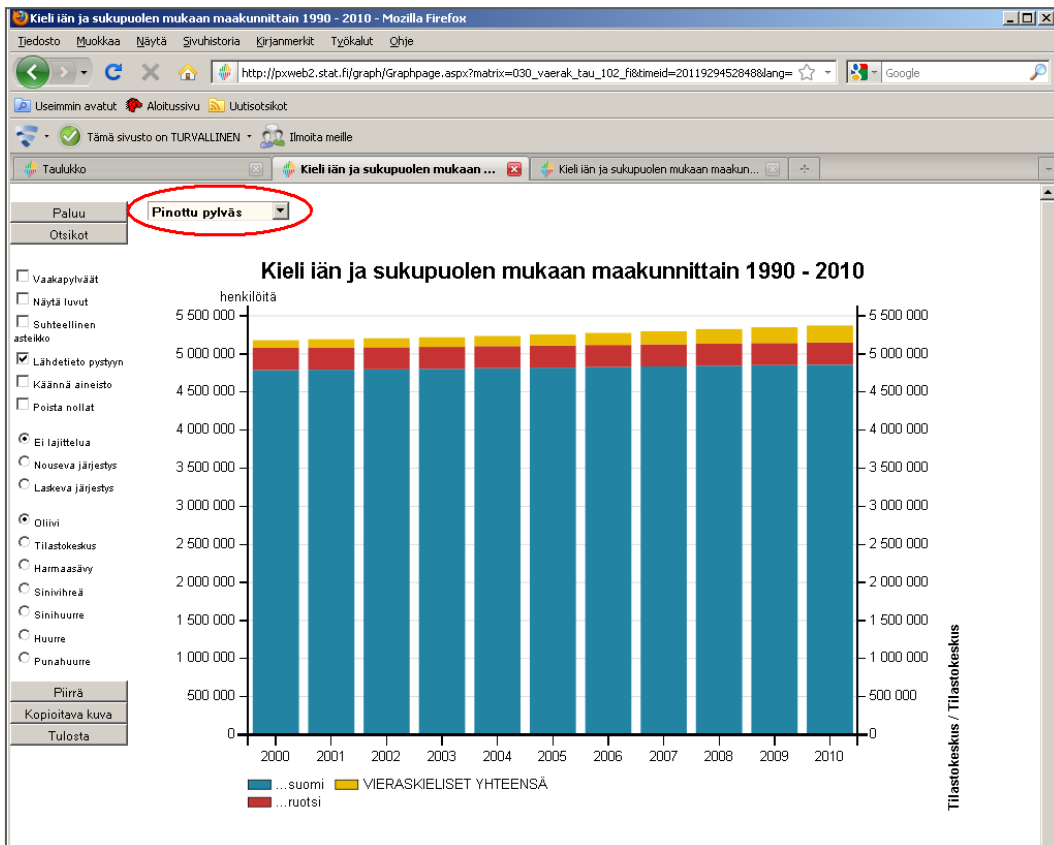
Kieli iän ja sukupuolen mukaan maakunnittain 1990 - 2010 - Mozilla Firefox

Tiedosto Muokkaa Näytä Sivuhistoria Kirjanmerkit Työkalut Ohje

http://pxweb2.stat.fi/graph/Graphpage.aspx?matrix=030_vaerak_tau_102_fi&timeid=2011929452848&lang=

Google

Useimmin avatut Aloitussivu Uutisotsikot

Tämä sivusto on TURVALLINEN Ilmoita meille

Taulukko | Kieli iän ja sukupuolen mukaan ... | Kieli iän ja sukupuolen mukaan maakun...

Paluu
Otsikot

Pinottu pylväs

Vaakapylväät
Näytä luvut
Suhteellinen asteikko
Lähdetieto pystyyn
Käännä aineisto
Poista nollat

Ei lajittelua
Nouseva järjestys
Laskeva järjestys

Oliivi
Tilastokeskus
Harmaasävy
Sinivihreä
Sinihuurre
Huurre
Punahuurre

Piirrä
Kopioitava kuva
Tulosta

Kieli iän ja sukupuolen mukaan maakunnittain 1990 - 2010

henkilöitä

5 500 000
5 000 000
4 500 000
4 000 000
3 500 000
3 000 000
2 500 000
2 000 000
1 500 000
1 000 000
500 000
0

2000 2001 2002 2003 2004 2005 2006 2007 2008 2009 2010

...suomi
VIERASKIELISET YHTEENSÄ
...ruotsi

Tilastokeskus / Tilastokeskus